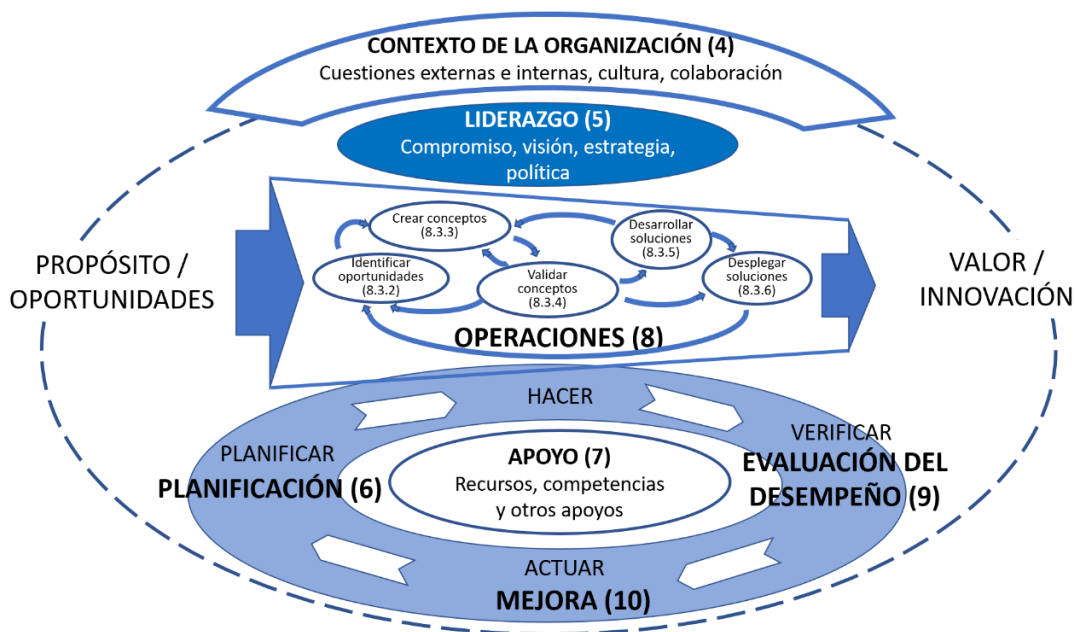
CONTEXTO DE LA ORGANIZACIÓN (4)
Cuestiones externas e internas, cultura, colaboración

LIDERAZGO (5)
Compromiso, visión, estrategia, política

PROPÓSITO / OPORTUNIDADES

Crear conceptos (8.3.3)

Identificar oportunidades (8.3.2)

Validar conceptos (8.3.4)

Desarrollar soluciones (8.3.5)

Desplegar soluciones (8.3.6)

OPERACIONES (8)

VALOR / INNOVACIÓN

HACER

PLANIFICAR
PLANIFICACIÓN (6)

APOYO (7)
Recursos, competencias y otros apoyos

VERIFICAR
EVALUACIÓN DEL DESEMPEÑO (9)

ACTUAR
MEJORA (10)